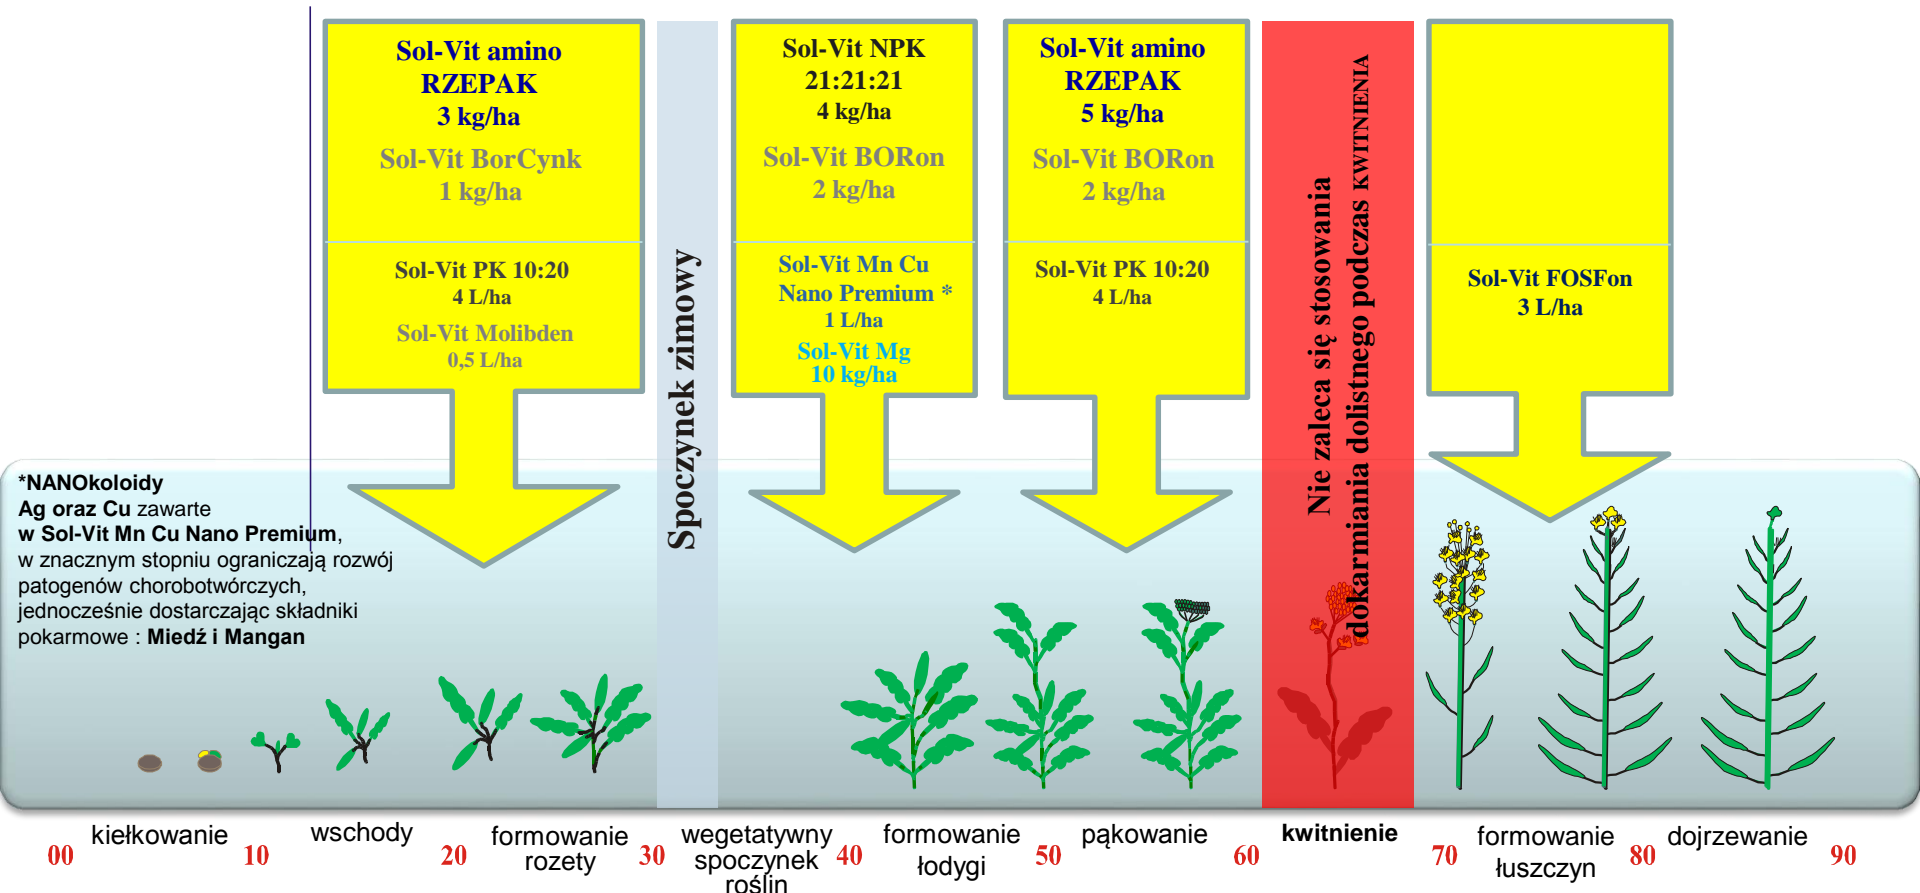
Sol-Vit amino RZEPAK 3 kg/ha

Sol-Vit BorCynk 1 kg/ha

Sol-Vit PK 10:20 4 L/ha

Sol-Vit Molibden 0,5 L/ha

Spoczynek zimowy

Sol-Vit NPK 21:21:21 4 kg/ha

Sol-Vit BORon 2 kg/ha

Sol-Vit Mn Cu Nano Premium * 1 L/ha

Sol-Vit Mg 10 kg/ha

Sol-Vit amino RZEPAK 5 kg/ha

Sol-Vit BORon 2 kg/ha

Sol-Vit PK 10:20 4 L/ha

Nie zaleca się stosowania dokarmiania dolistnego podczas KWITNIENIA

Sol-Vit FOSFon 3 L/ha

*NANOkoloidy Ag oraz Cu zawarte w Sol-Vit Mn Cu Nano Premium, w znacznym stopniu ograniczają rozwój patogenów chorobotwórczych, jednocześnie dostarczając składniki pokarmowe : Miedź i Mangan

00 kiełkowanie 10 wschody 20 formowanie rozety 30 wegetatywny spoczynek roślin 40 formowanie łodygi 50 pąkowanie 60 kwitnienie 70 formowanie łuszczyn 80 dojrzewanie 90